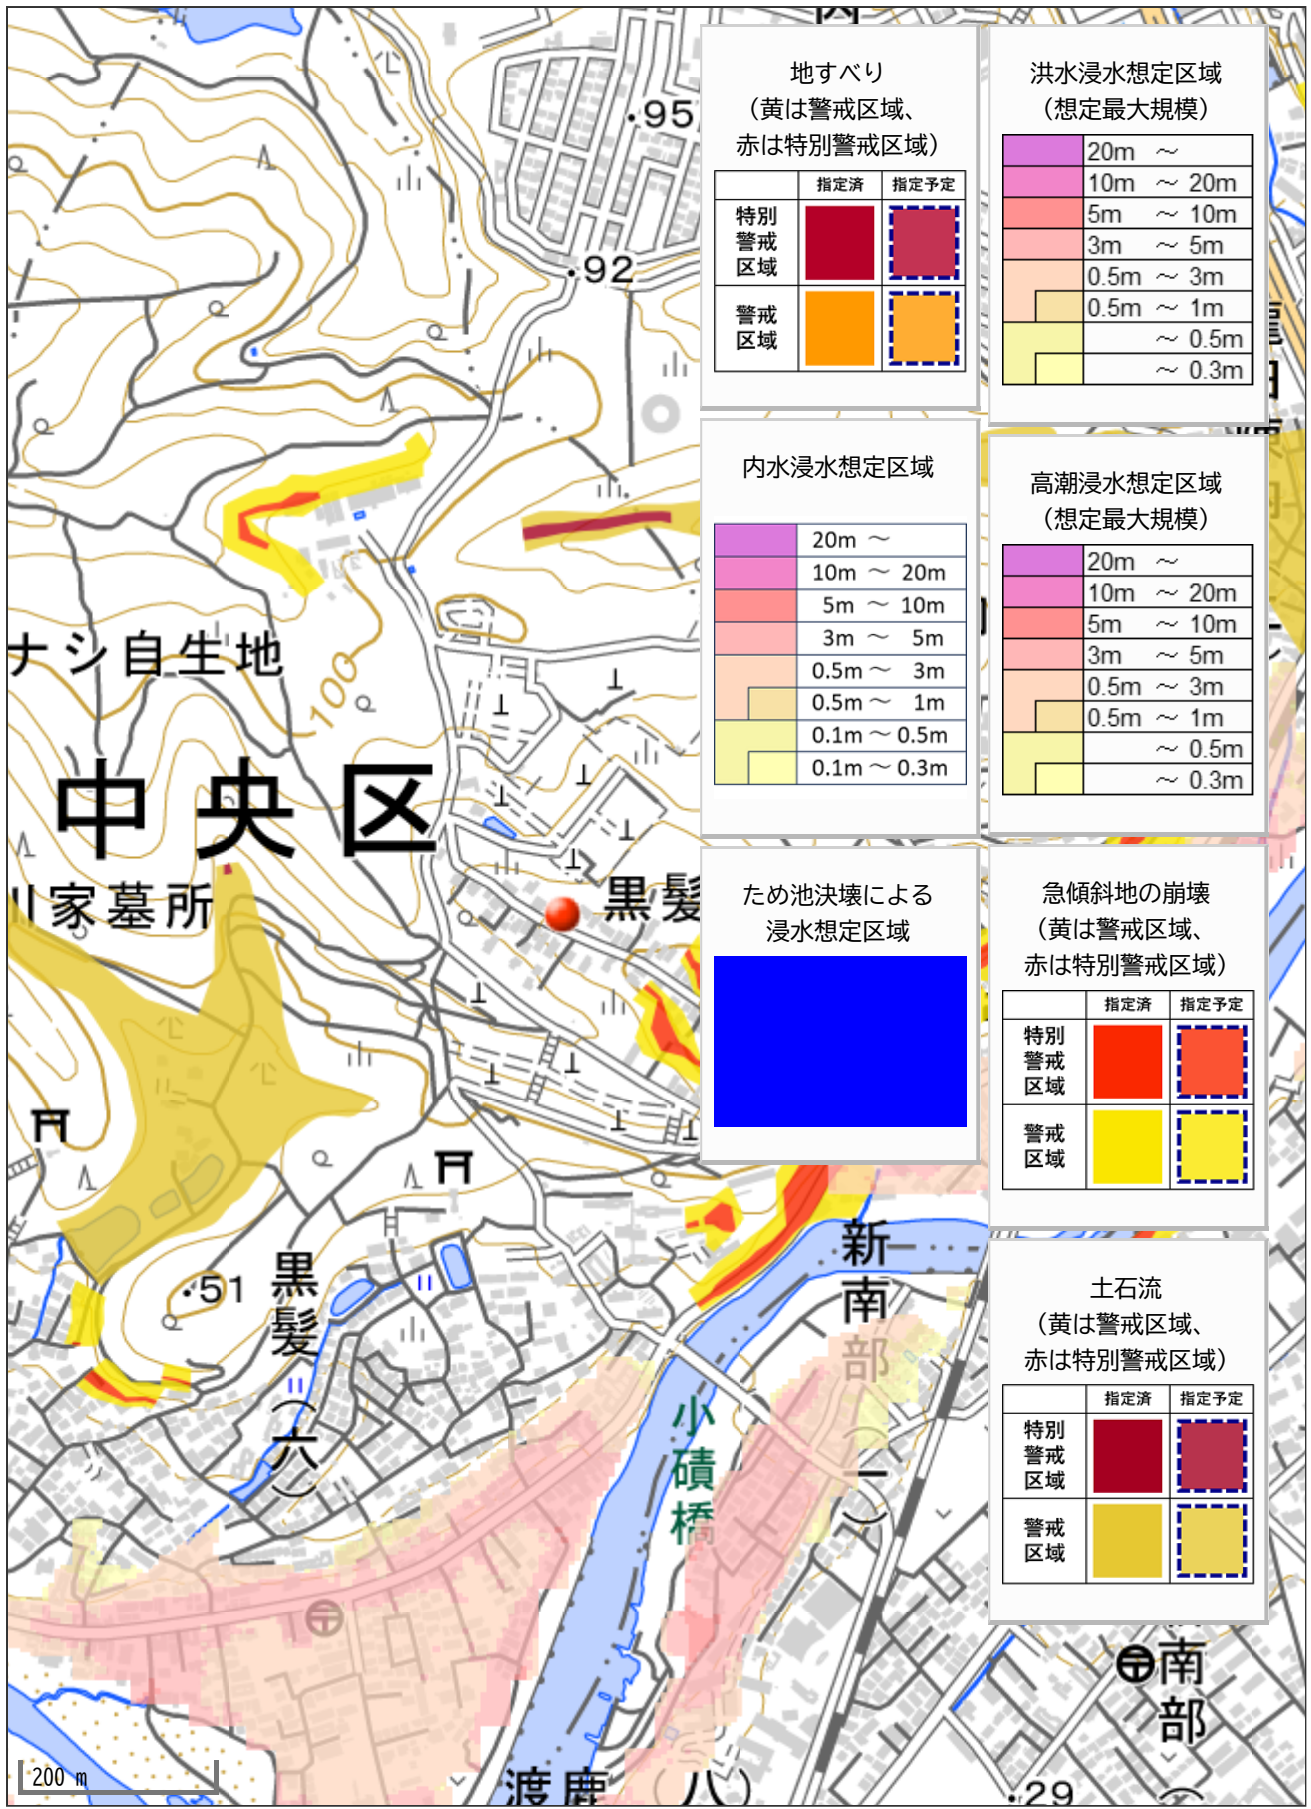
.95

.92

ナシ自生地

100

中央区

川家墓所

黒髪

.51

黒髪(六)

小磧橋

新南部(二)

南部

.29

渡鹿

200 m

地すべり
（黄は警戒区域、
赤は特別警戒区域）

| | 指定済 | 指定予定 |
|---|---|---|
| 特別警戒区域 | | |
| 警戒区域 | | |

洪水浸水想定区域
（想定最大規模）

| | |
|---|---|
| | 20m ～ |
| | 10m ～ 20m |
| | 5m ～ 10m |
| | 3m ～ 5m |
| | 0.5m ～ 3m |
| | 0.5m ～ 1m |
| | ～ 0.5m |
| | ～ 0.3m |

内水浸水想定区域

| | |
|---|---|
| | 20m ～ |
| | 10m ～ 20m |
| | 5m ～ 10m |
| | 3m ～ 5m |
| | 0.5m ～ 3m |
| | 0.5m ～ 1m |
| | 0.1m ～ 0.5m |
| | 0.1m ～ 0.3m |

高潮浸水想定区域
（想定最大規模）

| | |
|---|---|
| | 20m ～ |
| | 10m ～ 20m |
| | 5m ～ 10m |
| | 3m ～ 5m |
| | 0.5m ～ 3m |
| | 0.5m ～ 1m |
| | ～ 0.5m |
| | ～ 0.3m |

ため池決壊による
浸水想定区域

急傾斜地の崩壊
（黄は警戒区域、
赤は特別警戒区域）

| | 指定済 | 指定予定 |
|---|---|---|
| 特別警戒区域 | | |
| 警戒区域 | | |

土石流
（黄は警戒区域、
赤は特別警戒区域）

| | 指定済 | 指定予定 |
|---|---|---|
| 特別警戒区域 | | |
| 警戒区域 | | |